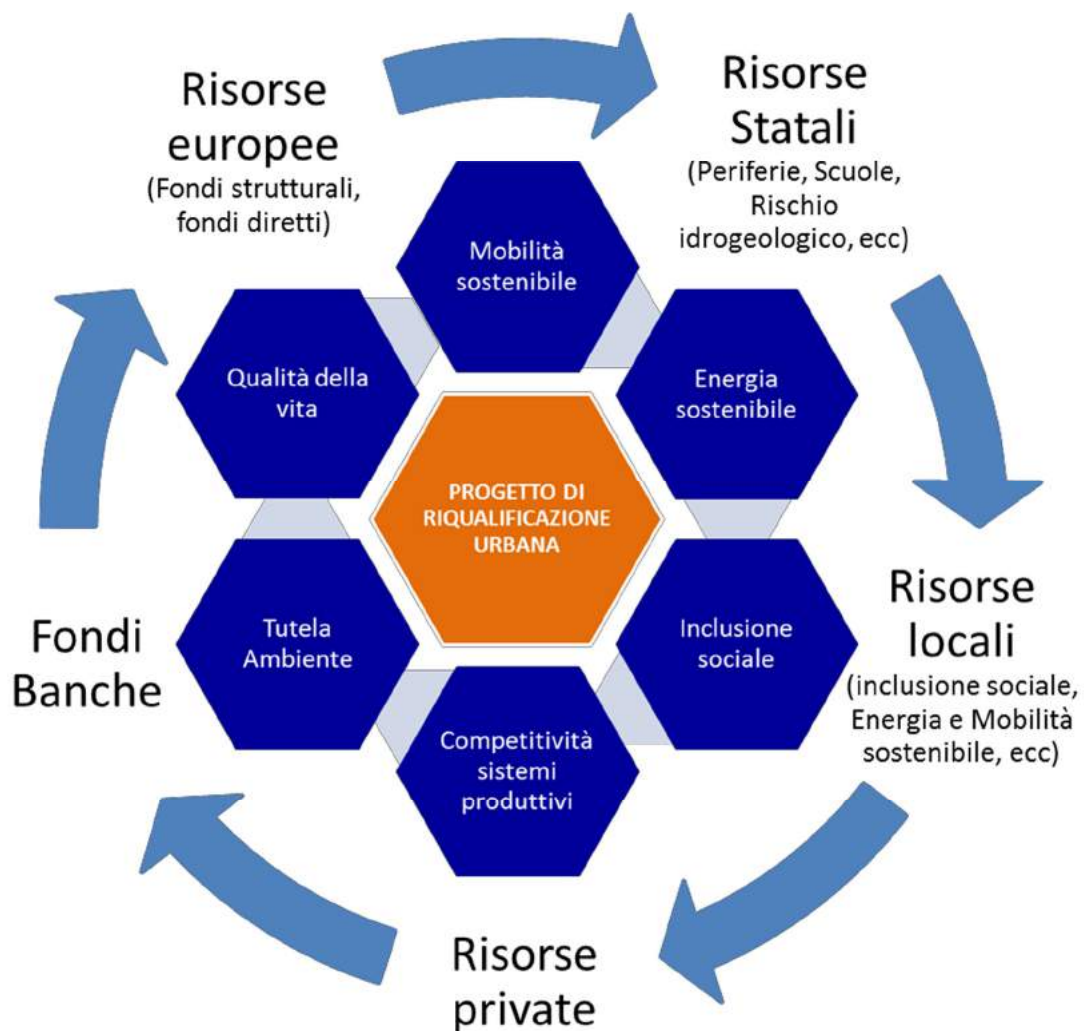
Risorse europee
(Fondi strutturali, fondi diretti)

Risorse Statali
(Periferie, Scuole, Rischio idrogeologico, ecc)

Mobilità sostenibile

Qualità della vita

Energia sostenibile

PROGETTO DI RIQUALIFICAZIONE URBANA

Tutela Ambiente

Inclusione sociale

Competitività sistemi produttivi

Fondi Banche

Risorse locali
(inclusione sociale, Energia e Mobilità sostenibile, ecc)

Risorse private